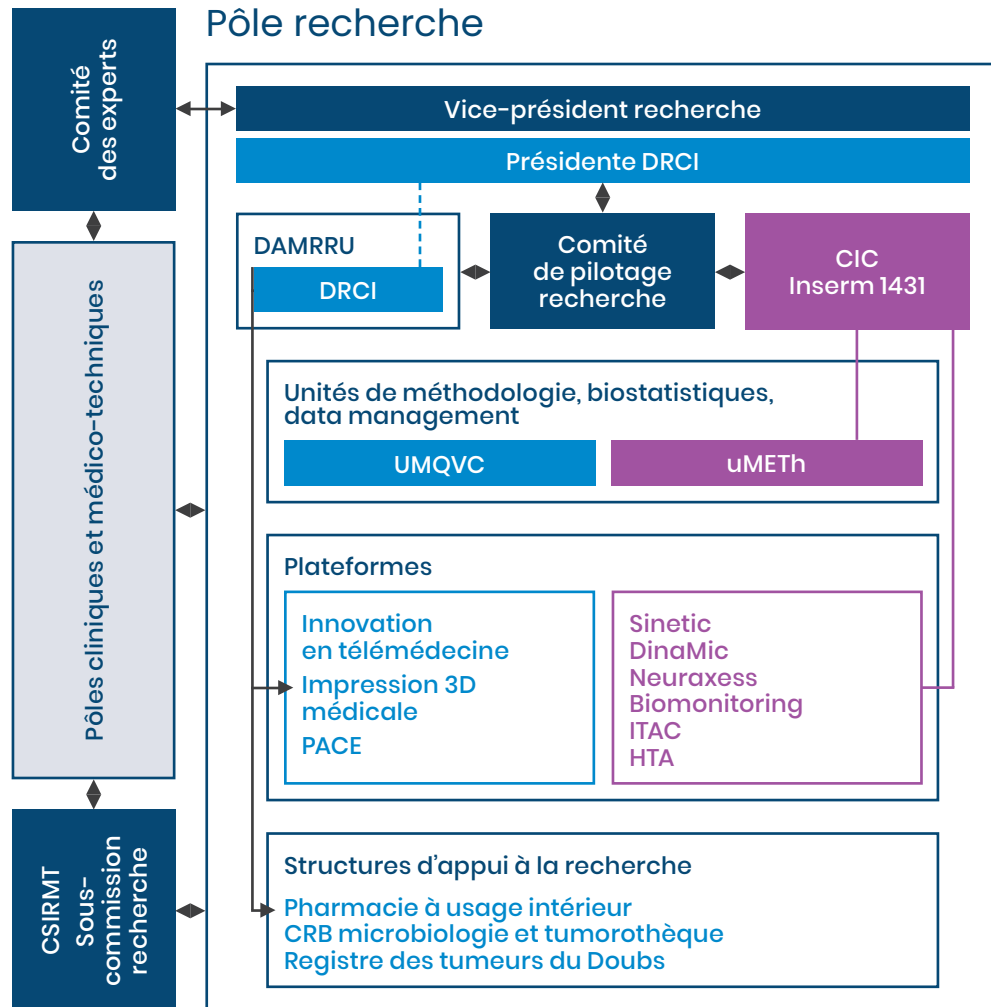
Pôle recherche

Comité des experts

Pôles cliniques et médico-techniques

CSIRMT Sous-commission recherche

Vice-président recherche

Présidente DRCI

DAMRRU

DRCI

Comité de pilotage recherche

CIC Inserm 1431

Unités de méthodologie, biostatistiques, data management

UMQVC

uMETh

Plateformes

Innovation en télémédecine
Impression 3D médicale
PACE

Sinetic
DinaMic
Neuraxess
Biomonitoring
ITAC
HTA

Structures d'appui à la recherche

Pharmacie à usage intérieur
CRB microbiologie et tumorothèque
Registre des tumeurs du Doubs